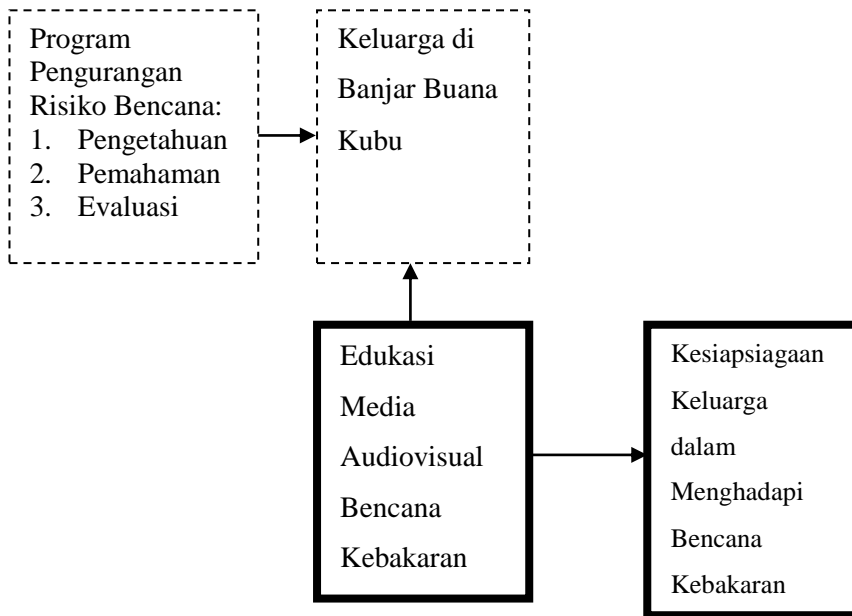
Program Pengurangan Risiko Bencana:
1. Pengetahuan
2. Pemahaman
3. Evaluasi

Keluarga di Banjar Buana Kubu

Edukasi Media Audiovisual Bencana Kebakaran

Kesiapsiagaan Keluarga dalam Menghadapi Bencana Kebakaran